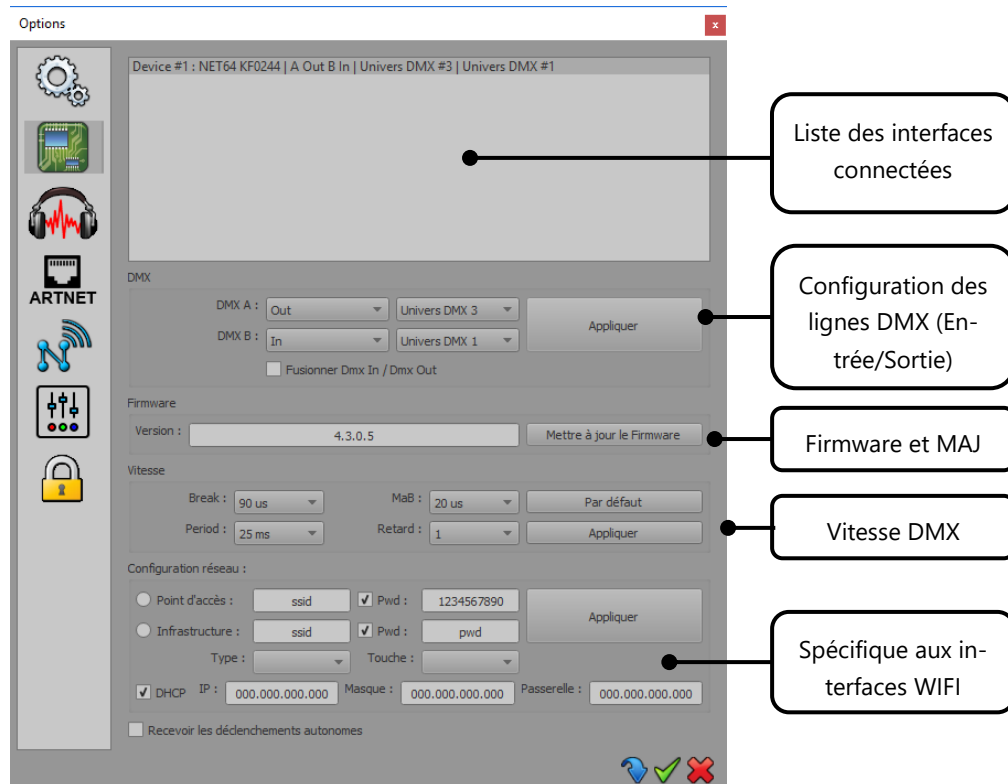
Options

x

ARTNET

Device #1 : NET64 KF0244 | A Out B In | Univers DMX #3 | Univers DMX #1

Liste des interfaces connectées

DMX

DMX A : Out Univers DMX 3

DMX B : In Univers DMX 1

Appliquer

Fusionner Dmx In / Dmx Out

Configuration des lignes DMX (Entrée/Sortie)

Firmware

Version : 4.3.0.5

Mettre à jour le Firmware

Firmware et MAJ

Vitesse

Break : 90 us

MaB : 20 us

Par défaut

Period : 25 ms

Retard : 1

Appliquer

Vitesse DMX

Configuration réseau :

Point d'accès : ssid

Pwd : 1234567890

Infrastructure : ssid

Pwd : pwd

Appliquer

Type :

Touche :

DHCP IP : 000.000.000.000 Masque : 000.000.000.000 Passerelle : 000.000.000.000

Spécifique aux interfaces WIFI

Recevoir les déclenchements autonomes